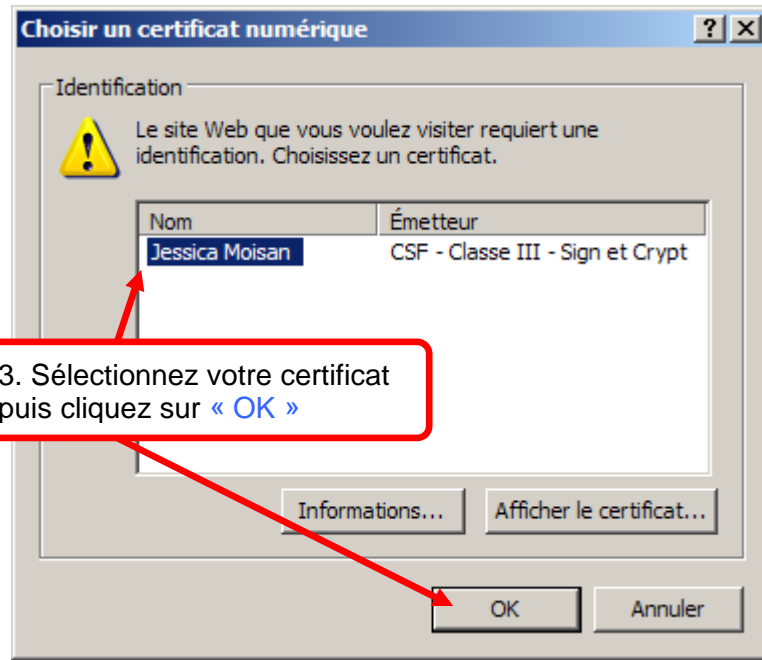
Choisir un certificat numérique

?
X

Identification

Le site Web que vous voulez visiter requiert une identification. Choisissez un certificat.

| Nom | Émetteur |
|---|---|
| Jessica Moisan | CSF - Classe III - Sign et Crypt |

3. Sélectionnez votre certificat puis cliquez sur « OK »

Informations...
Afficher le certificat...

OK
Annuler